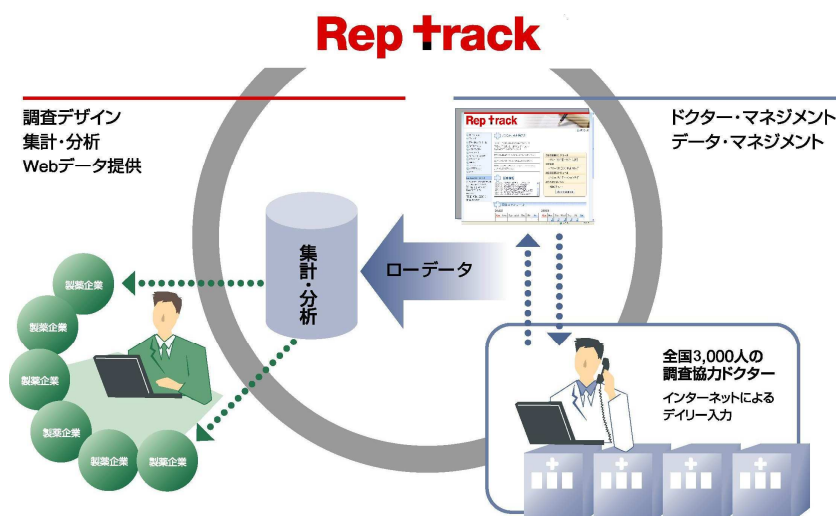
Rep track

調査デザイン
集計・分析
Webデータ提供

ドクター・マネジメント
データ・マネジメント

Rep track

集計・分析

ローデータ

製薬企業
製薬企業
製薬企業
製薬企業
製薬企業
製薬企業

全国3,000人の
調査協力ドクター
インターネットによる
デイリー入力